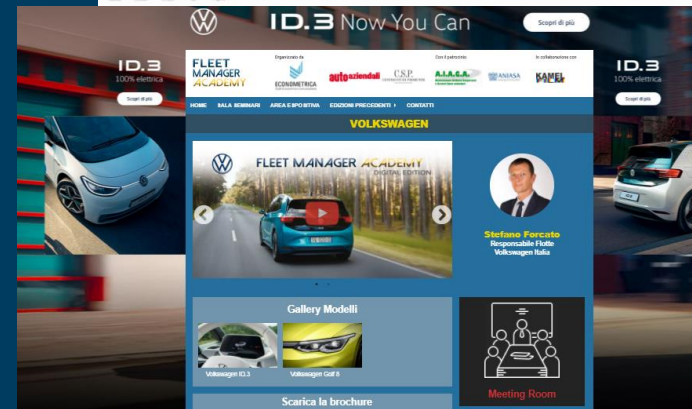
ID.3 Now You Can

Scopri di più

ID.3
100% elettrica
Scopri di più

ID.3
100% elettrica
Scopri di più

FLEET MANAGER ACADEMY

Organizzato da
ECONOMETRICA

autoaziendali

C.S.P.

Con il patrocinio
A.I.A.C.A.
ANIASA

In collaborazione con
KAMEL

HOME   SALA SEMINARI   AREA ESPOSITIVA   EDIZIONI PRECEDENTI   CONTATTI

VOLKSWAGEN

FLEET MANAGER ACADEMY
DIGITAL EDITION

Stefano Forcato
Responsabile Flotte Volkswagen Italia

Gallery Modelli

Volkswagen ID.3

Volkswagen Golf 8

Meeting Room

Scarica la brochure